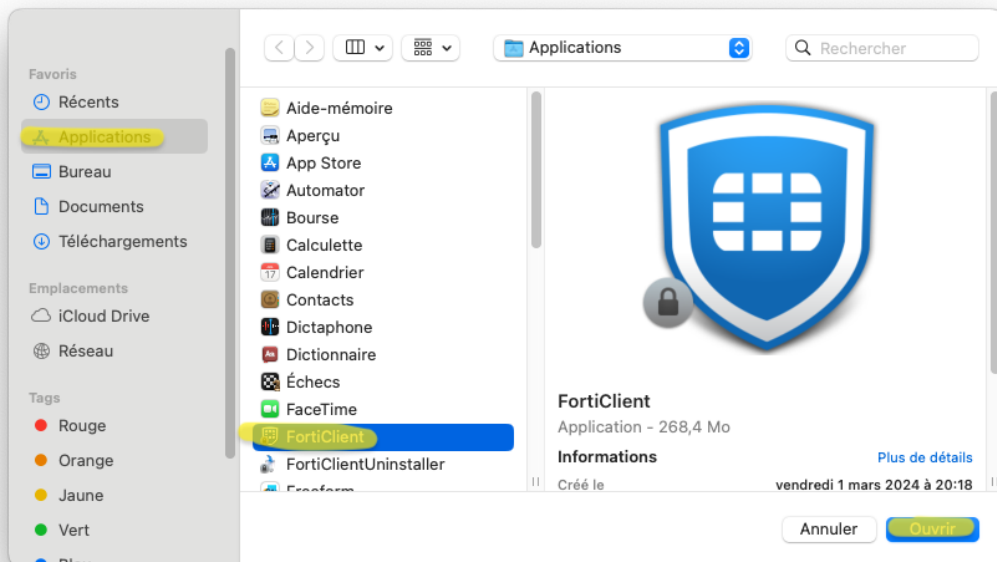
Favoris
Récents
Applications
Bureau
Documents
Téléchargements

Emplacements
iCloud Drive
Réseau

Tags
Rouge
Orange
Jaune
Vert

Applications
Rechercher

Aide-mémoire
Aperçu
App Store
Automator
Bourse
Calculette
Calendrier
Contacts
Dictaphone
Dictionnaire
Échecs
FaceTime
FortiClient
FortiClientUninstaller
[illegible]

FortiClient
Application - 268,4 Mo
Informations
Plus de détails
Créé le
vendredi 1 mars 2024 à 20:18

Annuler
Ouvrir